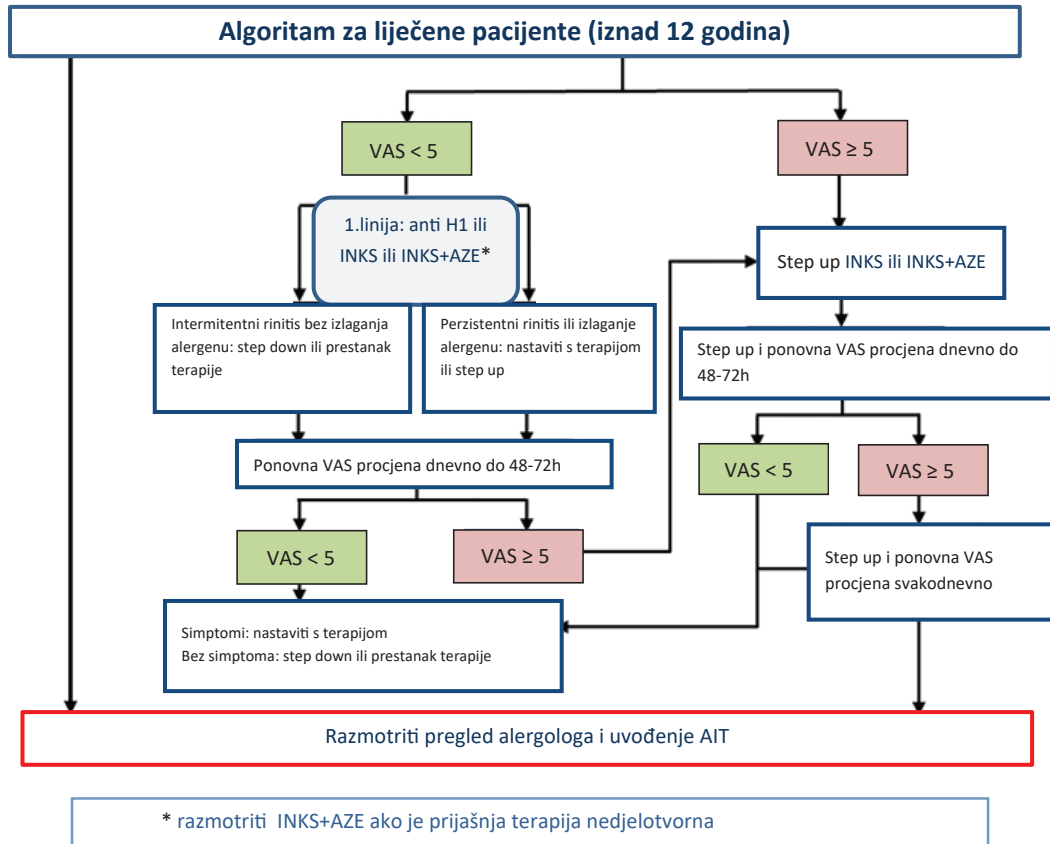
Algoritam za liječene pacijente (iznad 12 godina)

VAS < 5

VAS ≥ 5

1.linija: anti H1 ili INKS ili INKS+AZE*

Step up INKS ili INKS+AZE

Intermitentni rinitis bez izlaganja alergenu: step down ili prestanak terapije

Perzistentni rinitis ili izlaganje alergenu: nastaviti s terapijom ili step up

Step up i ponovna VAS procjena dnevno do 48-72h

Ponovna VAS procjena dnevno do 48-72h

VAS < 5

VAS ≥ 5

VAS < 5

VAS ≥ 5

Step up i ponovna VAS procjena svakodnevno

Simptomi: nastaviti s terapijom
Bez simptoma: step down ili prestanak terapije

Razmotriti pregled alergologa i uvođenje AIT

* razmotriti INKS+AZE ako je prijašnja terapija nedjelotvorna